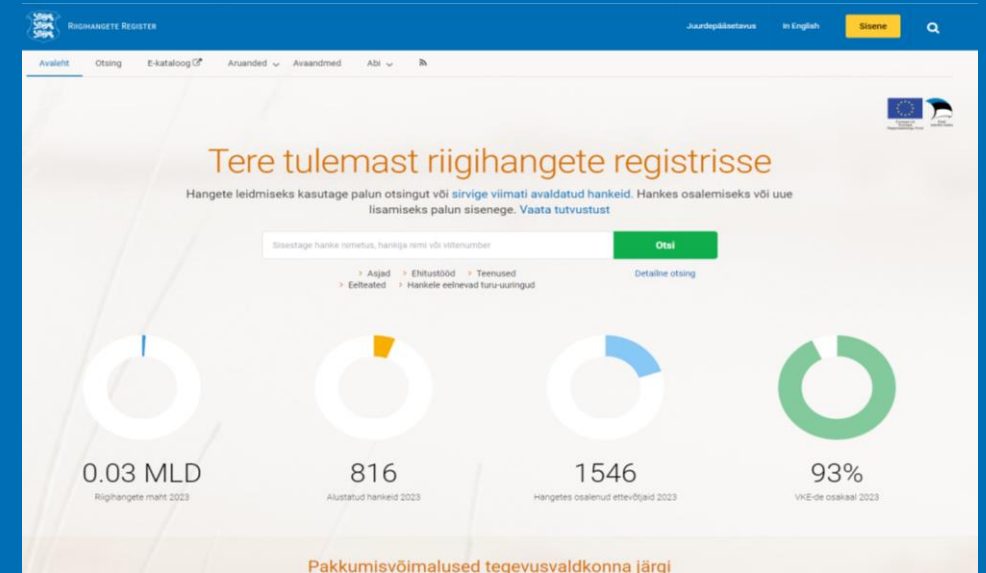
Riigihangete Register

Juurdepääsetavus In English Sisene

Avaleht Otsing E-kataloog Aruanded Avaandmed Abi

Tere tulemast riigihangete registrisse

Hangete leidmiseks kasutage palun otsingut või sirvige viimati avaldatud hankeid. Hankes osalemiseks või uue lisamiseks palun sisenege. Vaata tutvustust

Sisestage hanke nimetus, hankija nimi või viitenumber

Otsi

› Asjad › Ehitustööd › Teenused
› Eelteated › Hankele eelnevad turu-uuringud

Detailne otsing

0.03 MLD
Riigihangete maht 2023

816
Alustatud hankeid 2023

1546
Hangetes osalenud ettevõtjaid 2023

93%
VKE-de osakaal 2023

Pakkumisvõimalused tegevusvaldkonna järgi